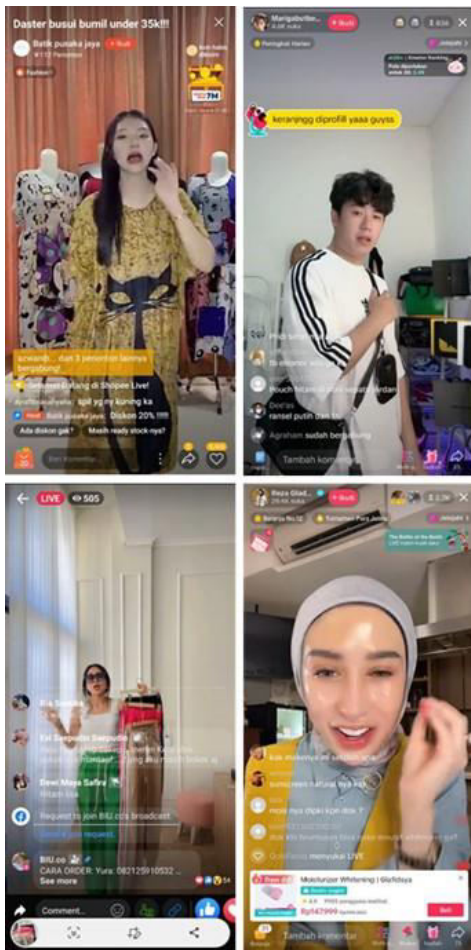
Daster busui bumil under 35k!!!

Batik punaka jaya + Ikuti
Fashion

kcwandi... dan 3 penonton lainnya bergabung!
Selamat Datang di Shopee Live!
spil yg ny kuning ka
Host Batik punaka jaya: Diskon 20% !!!!
Ada diskon gak? Masih ready stock nya?
Beri Komentar...

Marigaloutte... + Ikuti
Peringkat Harian
keranjangg diprofill yaaa guyss
Tambah komentar...
ransel putih dan bo...
Agraham sudah bergabung

LIVE 505
Request to join BIU.co's broadcast
BIU.co
CARA ORDER: Yura: 082125910532 ...
See more
Comment...

Reza Glad... + Ikuti
Moisturizer Whitening | Glafidsya
Rp147999
Beli
menyukai LIVE
Tambah komentar...